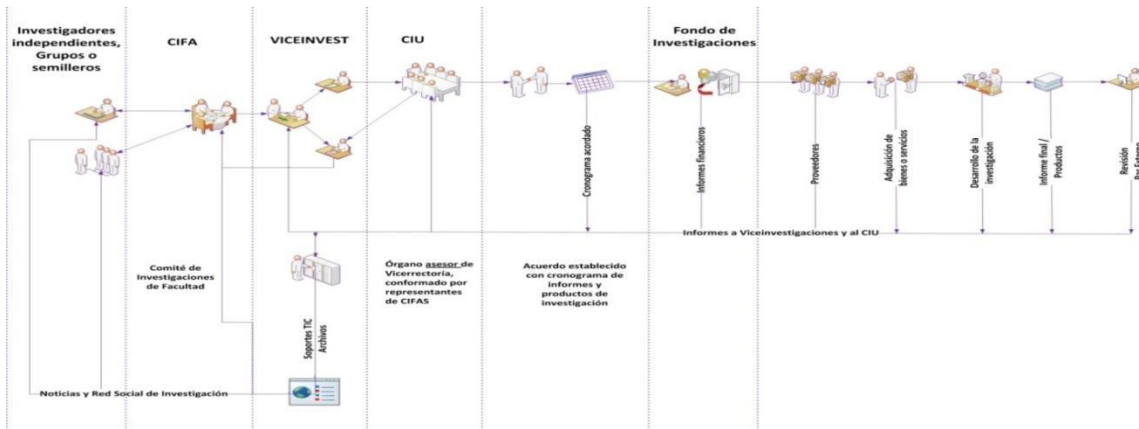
Investigadores independientes, Grupos o semilleros

CIFA

VICEINVEST

CIU

Fondo de Investigaciones

Cronograma acordado

Informes financieros

Proveedores

Adquisición de bienes o servicios

Desarrollo de la investigación

Informe final / Productos

Revisión Par Extern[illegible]

Informes a Viceinvestigaciones y al CIU

Comité de Investigaciones de Facultad

Soportes TIC Archivos

Órgano asesor de Vicerrectoría, conformado por representantes de CIFAS

Acuerdo establecido con cronograma de informes y productos de investigación

Noticias y Red Social de Investigación